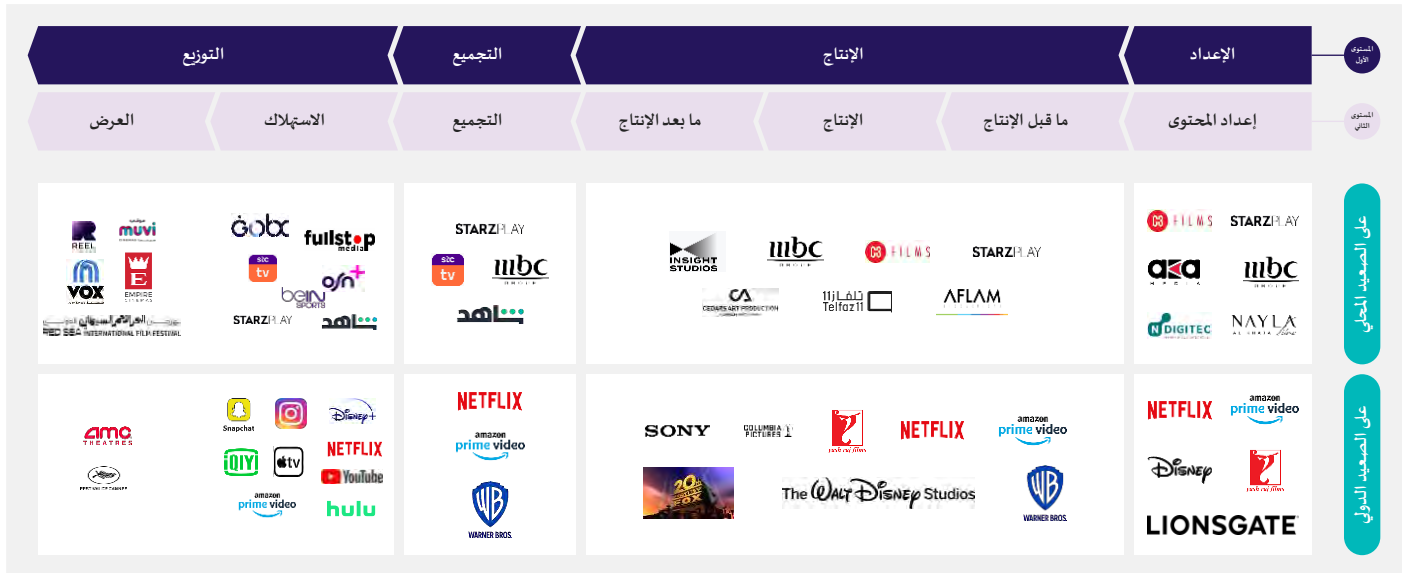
المستوى الأول

الإعداد | الإنتاج | التجميع | التوزيع

المستوى الثاني

إعداد المحتوى | ما قبل الإنتاج | الإنتاج | ما بعد الإنتاج | التجميع | الاستهلاك | العرض

على الصعيد المحلي

FILMS STARZPLAY
aka MEDIA mbc GROUP
DIGITEC NAYLA

INSIGHT STUDIOS mbc GROUP FILMS STARZPLAY
CEDARS ART PRODUCTION Telfaz11 تلفاز11 AFLAM

STARZPLAY
stc tv mbc GROUP
شاهد

Gobx fullstop media
stc tv osn+
beIN SPORTS
STARZPLAY شاهد

REEL CINEMAS muvi
VOX EMPIRE
RED SEA INTERNATIONAL FILM FESTIVAL مهرجان البحر الأحمر السينمائي الدولي

على الصعيد الدولي

NETFLIX amazon prime video
Disney
LIONSGATE

SONY COLUMBIA PICTURES NETFLIX amazon prime video
20th Century Fox The Walt Disney Studios WARNER BROS.

NETFLIX
amazon prime video
WARNER BROS.

Snapchat Disney+
iQIYI tv NETFLIX
YouTube
amazon prime video hulu

AMC THEATRES
FESTIVAL DE CANNES